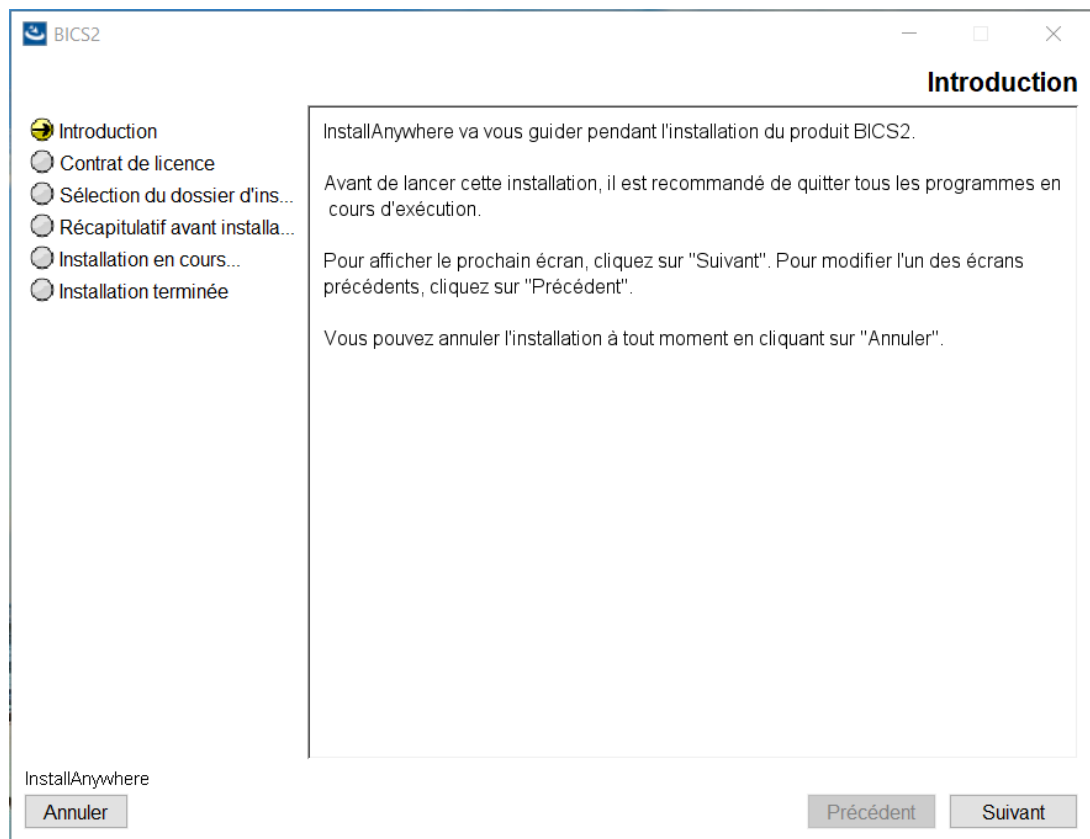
BICS2

Introduction

Introduction
Contrat de licence
Sélection du dossier d'ins...
Récapitulatif avant installa...
Installation en cours...
Installation terminée

InstallAnywhere va vous guider pendant l'installation du produit BICS2.

Avant de lancer cette installation, il est recommandé de quitter tous les programmes en cours d'exécution.

Pour afficher le prochain écran, cliquez sur "Suivant". Pour modifier l'un des écrans précédents, cliquez sur "Précédent".

Vous pouvez annuler l'installation à tout moment en cliquant sur "Annuler".

InstallAnywhere
Annuler
Précédent
Suivant